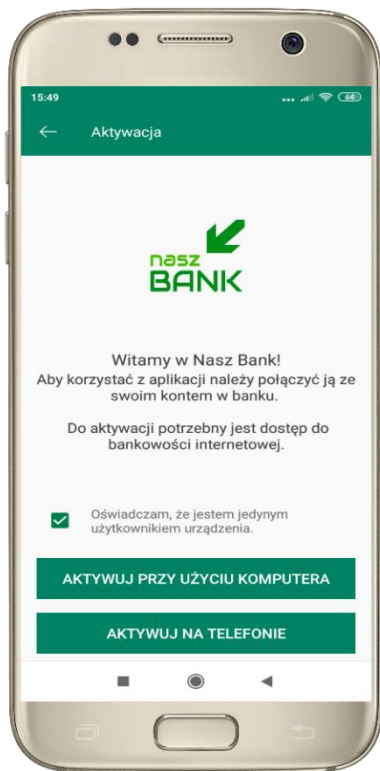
15:49

Aktywacja

nasz
BANK

Witamy w Nasz Bank!
Aby korzystać z aplikacji należy połączyć ją ze swoim kontem w banku.

Do aktywacji potrzebny jest dostęp do bankowości internetowej.

Oświadczam, że jestem jedynym użytkownikiem urządzenia.

AKTYWUJ PRZY UŻYCIU KOMPUTERA

AKTYWUJ NA TELEFONIE